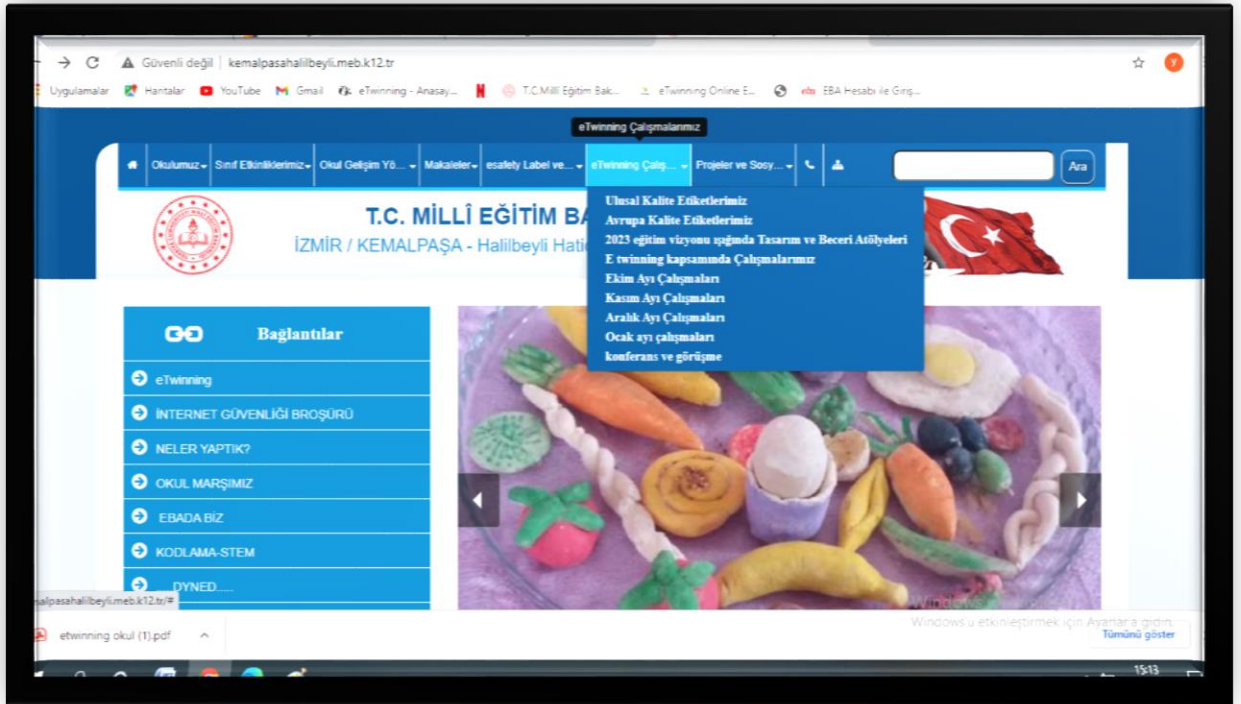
Güvenli değil | kemalpasahalilbeyli.meb.k12.tr

Uygulamalar Haritalar YouTube Gmail eTwinning - Anasay... T.C.Millî Eğitim Bak... eTwinning Online E... EBA Hesabı ile Giriş...

eTwinning Çalışmalarımız

Okulumuz Sınıf Etkinliklerimiz Okul Gelişim Yö... Makaleler esafety Label ve... eTwinning Çalış... Projeler ve Sosy... Ara

Ulusal Kalite Etiketlerimiz
Avrupa Kalite Etiketlerimiz
2023 eğitim vizyonu ışığında Tasarım ve Beceri Atölyeleri
E twinning kapsamında Çalışmalarımız
Ekim Ayı Çalışmaları
Kasım Ayı Çalışmaları
Aralık Ayı Çalışmaları
Ocak ayı çalışmaları
konferans ve görüşme

T.C. MİLLÎ EĞİTİM BA
İZMİR / KEMALPAŞA - Halilbeyli Hati

Bağlantılar
eTwinning
İNTERNET GÜVENLİĞİ BROŞÜRÜ
NELER YAPTIK?
OKUL MARŞIMIZ
EBADA BİZ
KODLAMA-STEM
DYNED.....

alpasahalilbeyli.meb.k12.tr/#

Windows'u etkinleştirmek için Ayarlar'a gidin.

etwinning okul (1).pdf
Tümünü göster
15:13